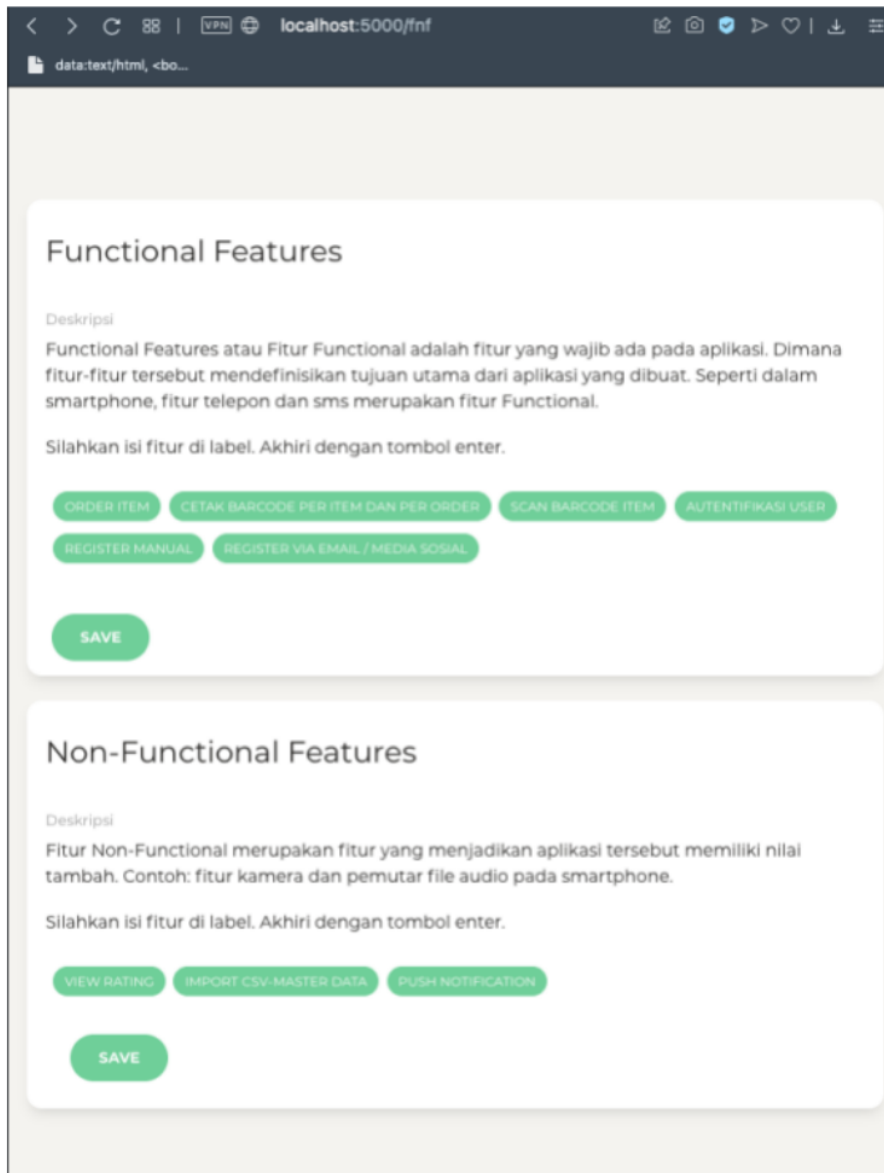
VPN localhost:5000/fnf

data:text/html, <bo...

Functional Features

Deskripsi

Functional Features atau Fitur Functional adalah fitur yang wajib ada pada aplikasi. Dimana fitur-fitur tersebut mendefinisikan tujuan utama dari aplikasi yang dibuat. Seperti dalam smartphone, fitur telepon dan sms merupakan fitur Functional.

Silahkan isi fitur di label. Akhiri dengan tombol enter.

ORDER ITEM CETAK BARCODE PER ITEM DAN PER ORDER SCAN BARCODE ITEM AUTENTIFIKASI USER REGISTER MANUAL REGISTER VIA EMAIL / MEDIA SOSIAL

SAVE

Non-Functional Features

Deskripsi

Fitur Non-Functional merupakan fitur yang menjadikan aplikasi tersebut memiliki nilai tambah. Contoh: fitur kamera dan pemutar file audio pada smartphone.

Silahkan isi fitur di label. Akhiri dengan tombol enter.

VIEW RATING IMPORT CSV-MASTER DATA PUSH NOTIFICATION

SAVE